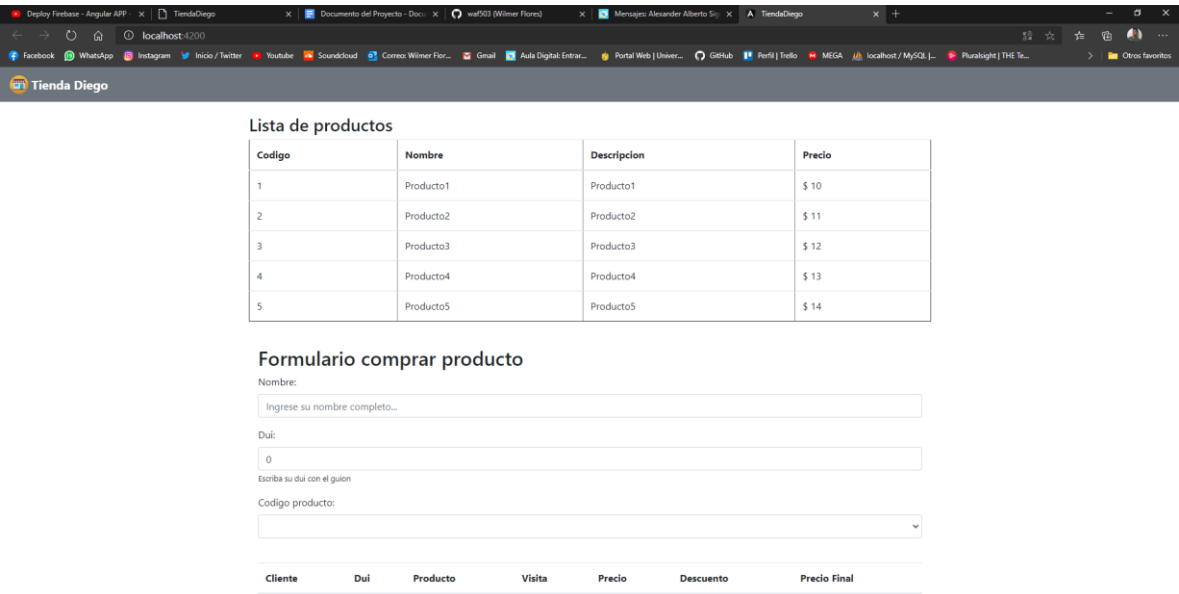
Deploy Firebase - Angular APP - × | TiendaDiego × | Documento del Proyecto - Docu × | waf503 (Wilmer Flores) × | Mensajes: Alexander Alberto Sig × | TiendaDiego × | +

localhost:4200

Facebook WhatsApp Instagram Inicio / Twitter Youtube Soundcloud Correo: Wilmer Flor... Gmail Aula Digital: Entrar... Portal Web | Univer... GitHub Perfil | Trello MEGA localhost / MySQL |... Pluralsight | THE Te... Otros favoritos

Tienda Diego

Lista de productos

| Codigo | Nombre | Descripcion | Precio |
|---|---|---|---|
| 1 | Producto1 | Producto1 | \$ 10 |
| 2 | Producto2 | Producto2 | \$ 11 |
| 3 | Producto3 | Producto3 | \$ 12 |
| 4 | Producto4 | Producto4 | \$ 13 |
| 5 | Producto5 | Producto5 | \$ 14 |

Formulario comprar producto

Nombre:

Ingrese su nombre completo...

Dui:

0

Escriba su dui con el guion

Codigo producto:

| Cliente | Dui | Producto | Visita | Precio | Descuento | Precio Final |
|---|---|---|---|---|---|---|